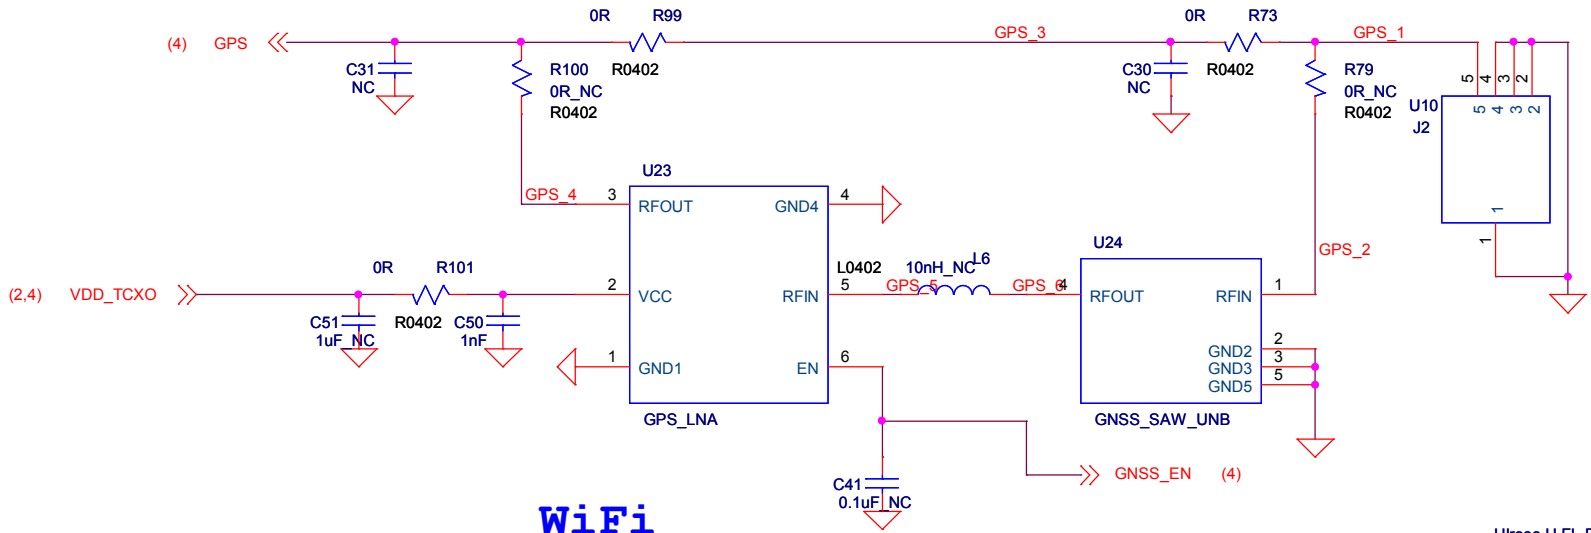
(4) GPS

0R R99

R0402

GPS_3

0R R73

R0402

GPS_1

C31
NC

R100
0R_NC
R0402

C30
NC

R79
0R_NC
R0402

5 4 3 2

U10
J2

5 4 3 2

1

1

U23

GPS_4 3 RFOUT

GND4 4

GPS_2

U24

(2,4) VDD_TCXO

0R R101

2 VCC

L0402 10nH_NC L6

RFIN 5 GPS_5 GPS_6 4 RFOUT

RFIN 1

C51
1uF_NC

R0402

C50
1nF

1 GND1

EN 6

GND2 2
GND3 3
GND5 5

GPS_LNA

GNSS_SAW_UNB

GNSS_EN (4)

C41
0.1uF_NC

WiFi